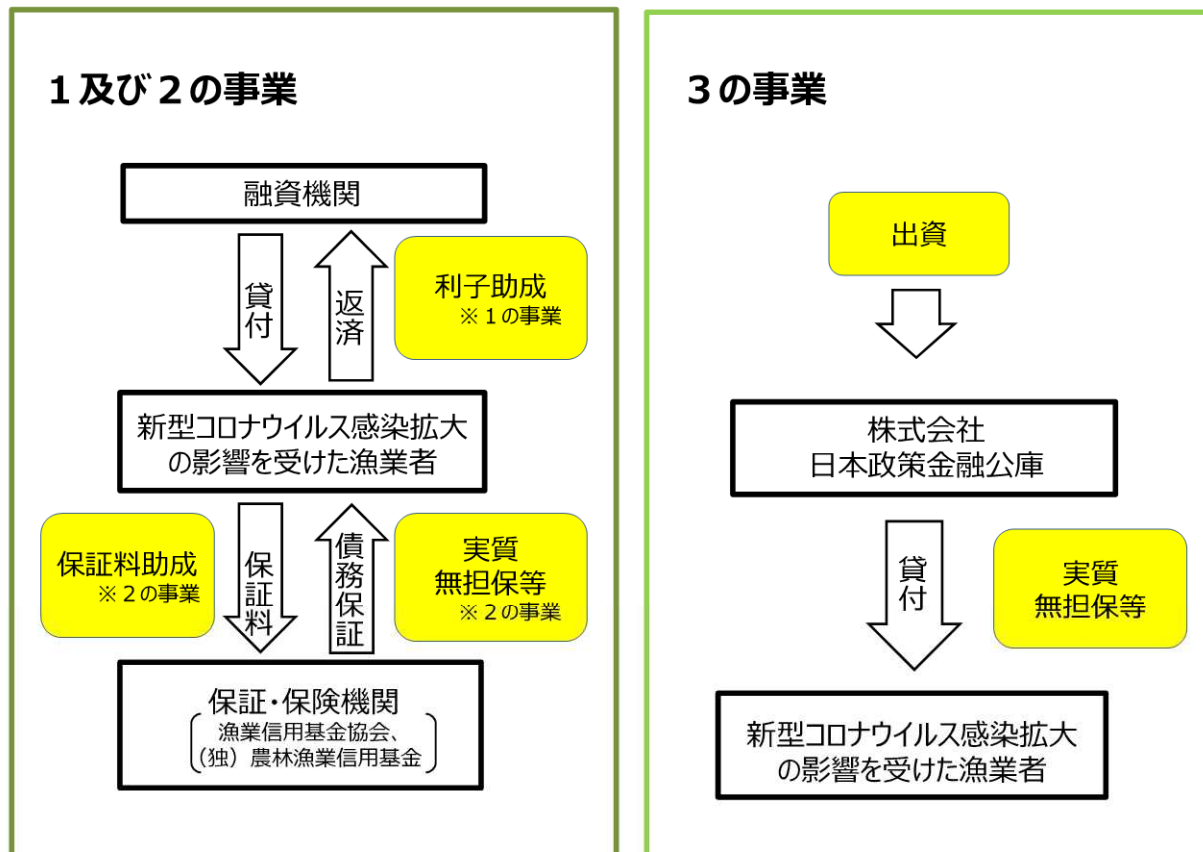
１及び２の事業

融資機関

貸付

返済

利子助成
※１の事業

新型コロナウイルス感染拡大の影響を受けた漁業者

保証料助成
※２の事業

保証料

債務保証

実質
無担保等
※２の事業

保証・保険機関
（漁業信用基金協会、（独）農林漁業信用基金）

３の事業

出資

株式会社
日本政策金融公庫

貸付

実質
無担保等

新型コロナウイルス感染拡大の影響を受けた漁業者